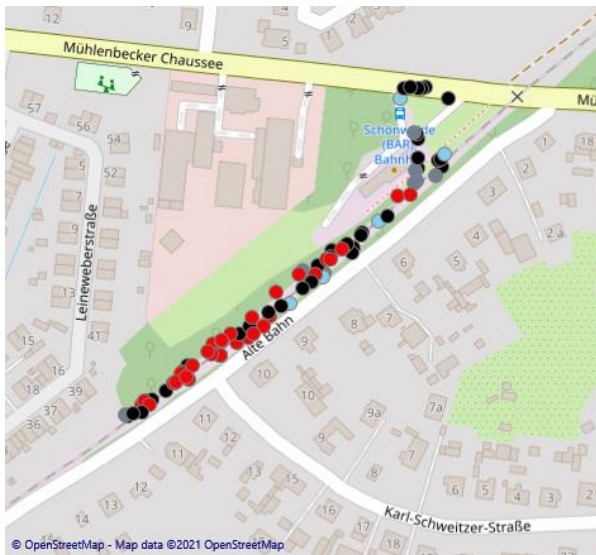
12
9
5
Mühlenbecker Chaussee
Mü
57
56
54
5
52
7
9
Leineweberstraße
Schönw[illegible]de (BAR) Bahnh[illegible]
1
2
18
3
4
2a
6
5
8
7
9
Alte Bahn
10
15
16
41
39
37
36
10
11
12
9a
7a
11
13
15
7
12
9
8
6
5
4
3
13
14
16
17
Karl-Schweitzer-Straße
© OpenStreetMap - Map data ©2021 OpenStreetMap